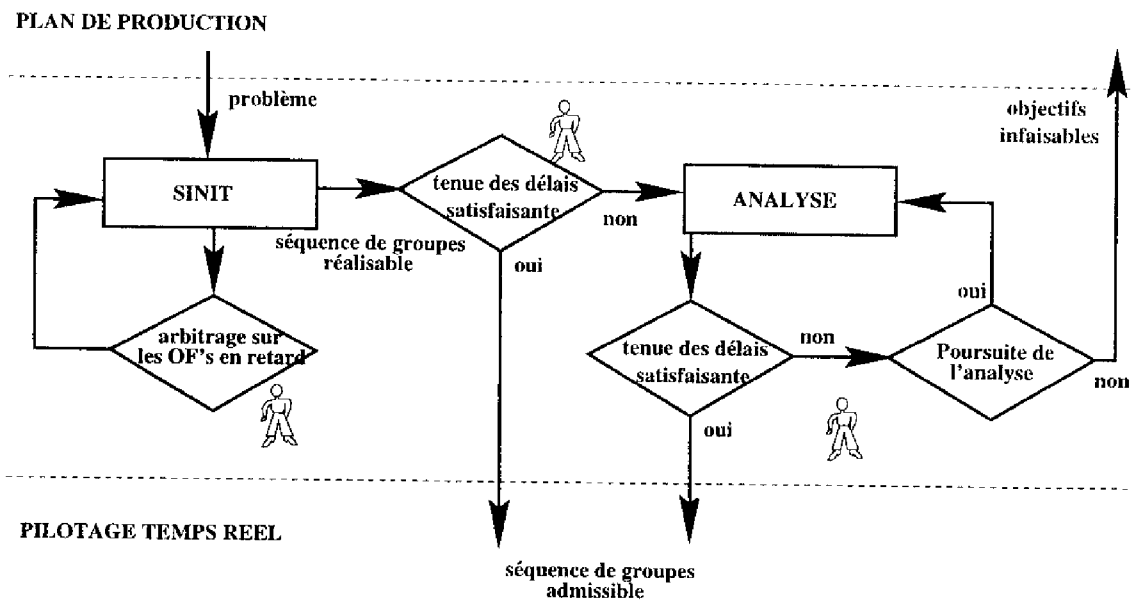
PLAN DE PRODUCTION

problème

objectifs infaisables

SINIT

tenue des délais satisfaisante

non

ANALYSE

séquence de groupes réalisable

oui

oui

arbitrage sur les OF's en retard

tenue des délais satisfaisante

non

Poursuite de l'analyse

non

oui

PILOTAGE TEMPS REEL

séquence de groupes admissible